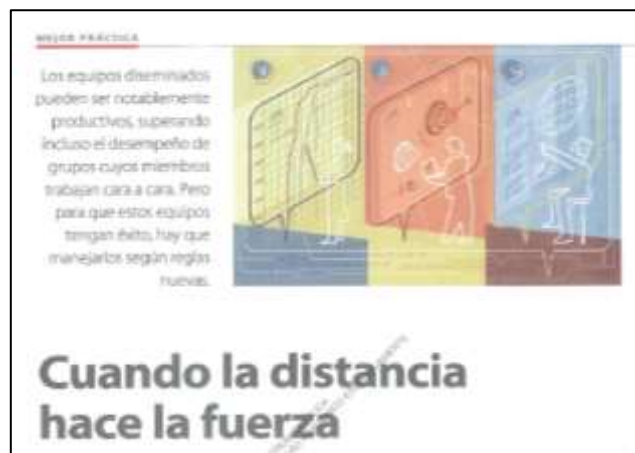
MEJOR PRÁCTICA

Los equipos diseminados pueden ser notablemente productivos, superando incluso el desempeño de grupos cuyos miembros trabajan cara a cara. Pero para que estos equipos tengan éxito, hay que manejarlos según reglas nuevas.

Cuando la distancia hace la fuerza